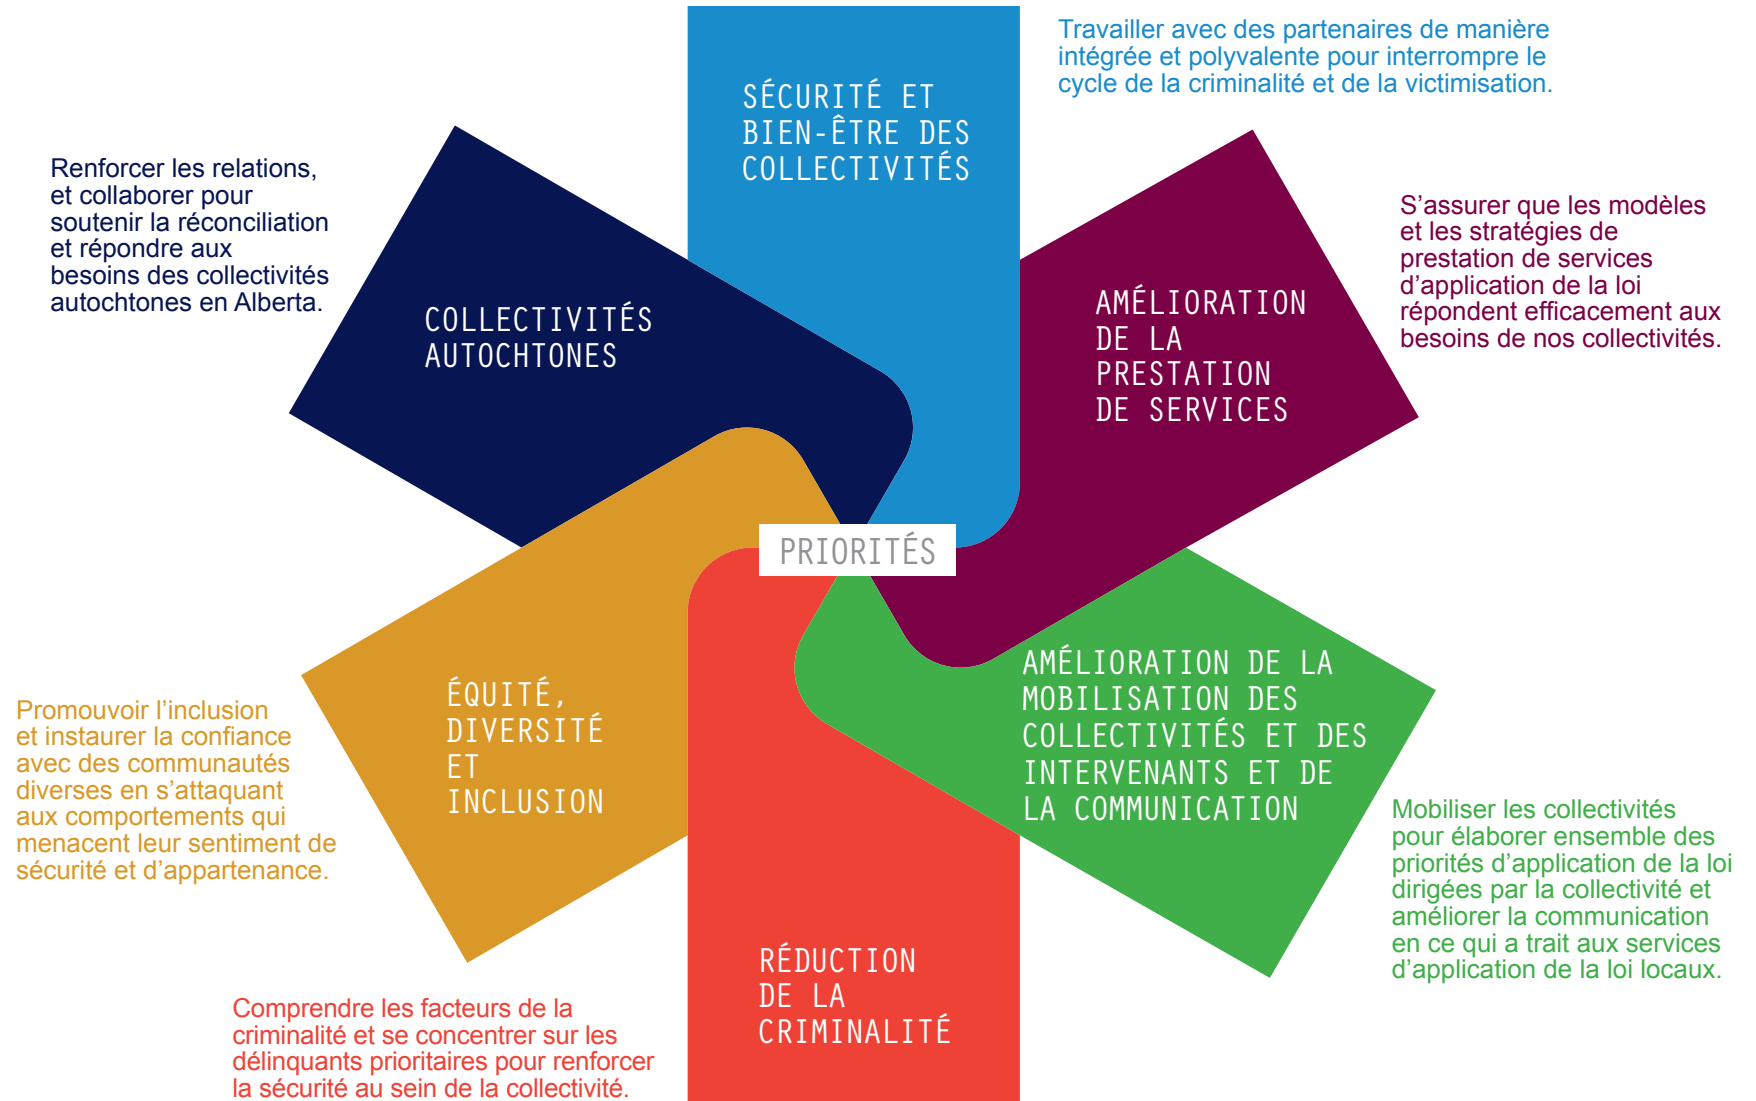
SÉCURITÉ ET BIEN-ÊTRE DES COLLECTIVITÉS

Travailler avec des partenaires de manière intégrée et polyvalente pour interrompre le cycle de la criminalité et de la victimisation.

Renforcer les relations, et collaborer pour soutenir la réconciliation et répondre aux besoins des collectivités autochtones en Alberta.

COLLECTIVITÉS AUTOCHTONES

AMÉLIORATION DE LA PRESTATION DE SERVICES

S’assurer que les modèles et les stratégies de prestation de services d’application de la loi répondent efficacement aux besoins de nos collectivités.

PRIORITÉS

ÉQUITÉ, DIVERSITÉ ET INCLUSION

Promouvoir l’inclusion et instaurer la confiance avec des communautés diverses en s’attaquant aux comportements qui menacent leur sentiment de sécurité et d’appartenance.

AMÉLIORATION DE LA MOBILISATION DES COLLECTIVITÉS ET DES INTERVENANTS ET DE LA COMMUNICATION

Mobiliser les collectivités pour élaborer ensemble des priorités d’application de la loi dirigées par la collectivité et améliorer la communication en ce qui a trait aux services d’application de la loi locaux.

RÉDUCTION DE LA CRIMINALITÉ

Comprendre les facteurs de la criminalité et se concentrer sur les délinquants prioritaires pour renforcer la sécurité au sein de la collectivité.